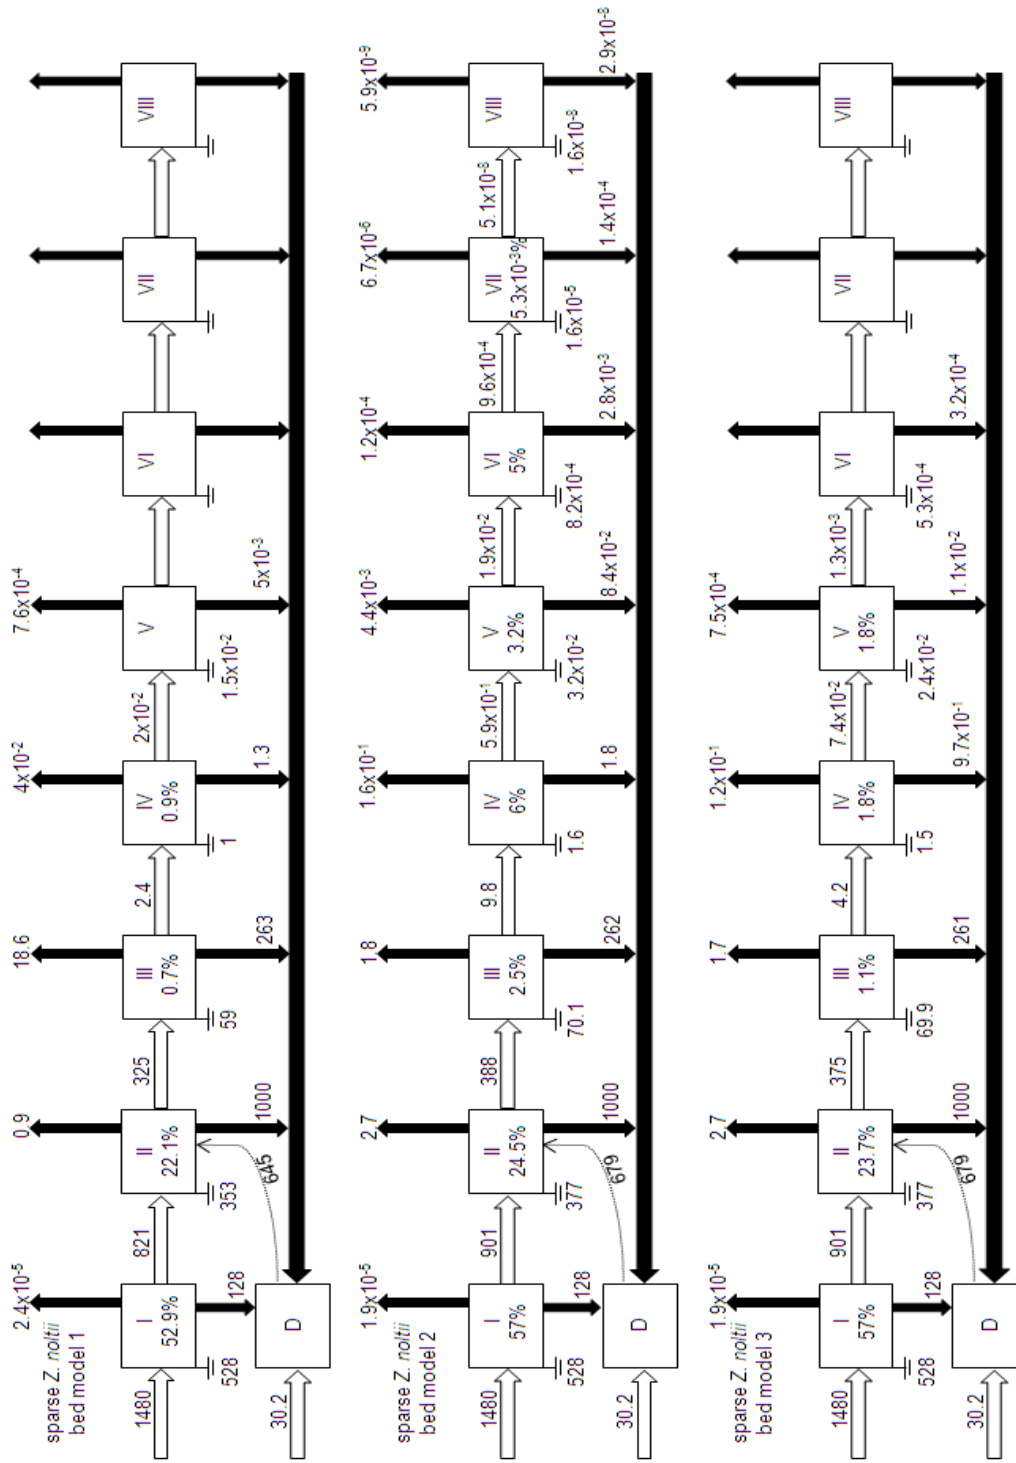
sparse Z. noltii bed model 1

1480
I
52.9%
528
$2.4x10^{-5}$
128
D
30.2
821
II
22.1%
353
0.9
1000
645
325
III
0.7%
59
18.6
263
2.4
IV
0.9%
1
$4x10^{-2}$
1.3
$2x10^{-2}$
V
$1.5x10^{-2}$
$7.6x10^{-4}$
$5x10^{-3}$
VI
VII
VIII

sparse Z. noltii bed model 2

1480
I
57%
528
$1.9x10^{-5}$
128
D
30.2
901
II
24.5%
377
2.7
1000
679
388
III
2.5%
70.1
1.8
262
9.8
IV
6%
1.6
$1.6x10^{-1}$
1.8
$5.9x10^{-1}$
V
3.2%
$3.2x10^{-2}$
$4.4x10^{-3}$
$8.4x10^{-2}$
$1.9x10^{-2}$
VI
5%
$8.2x10^{-4}$
$1.2x10^{-4}$
$2.8x10^{-3}$
$9.6x10^{-4}$
VII
$5.3x10^{-3}$%
$1.6x10^{-5}$
$6.7x10^{-6}$
$1.4x10^{-4}$
$5.1x10^{-8}$
VIII
$1.6x10^{-8}$
$5.9x10^{-9}$
$2.9x10^{-8}$

sparse Z. noltii bed model 3

1480
I
57%
528
$1.9x10^{-5}$
128
D
30.2
901
II
23.7%
377
2.7
1000
679
375
III
1.1%
69.9
1.7
261
4.2
IV
1.8%
1.5
$1.2x10^{-1}$
$9.7x10^{-1}$
$7.4x10^{-2}$
V
1.8%
$2.4x10^{-2}$
$7.5x10^{-4}$
$1.1x10^{-2}$
$1.3x10^{-3}$
VI
$5.3x10^{-4}$
$3.2x10^{-4}$
VII
VIII